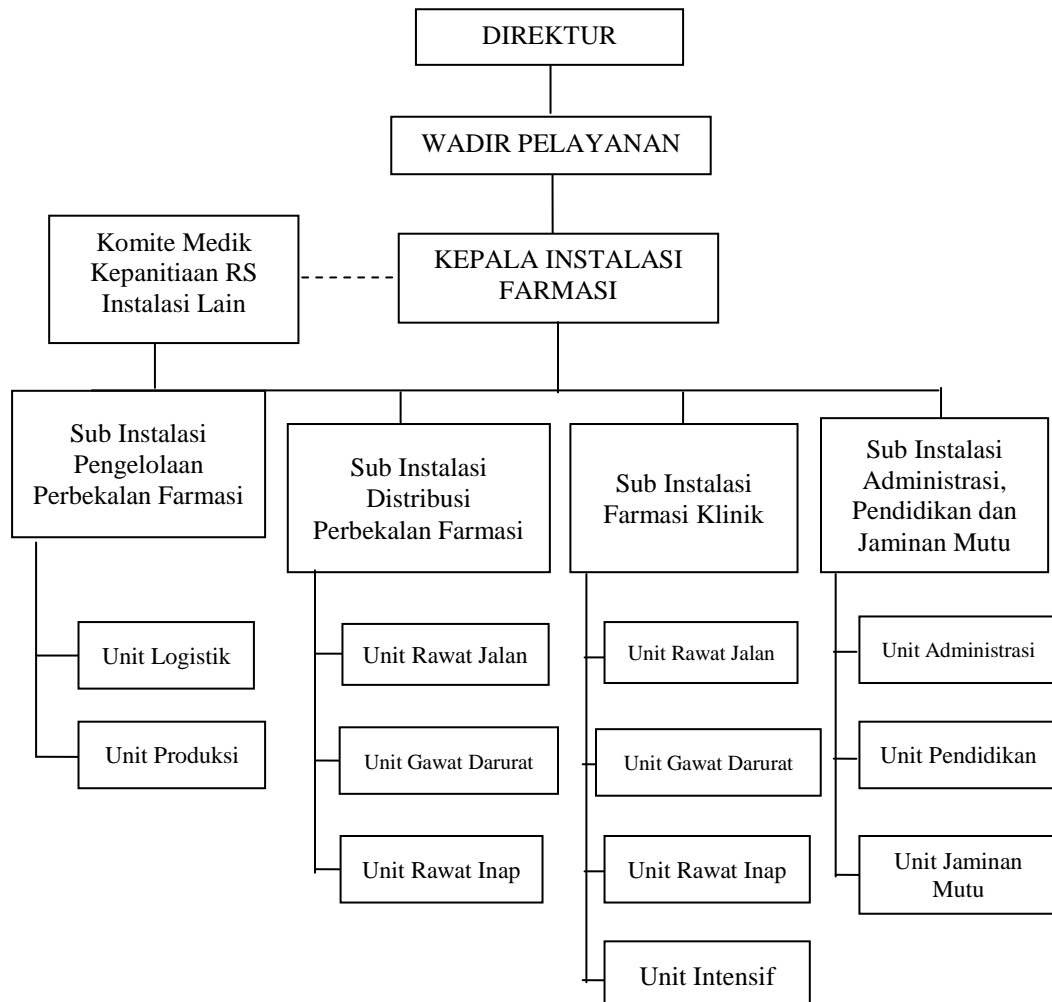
DIREKTUR

WADIR PELAYANAN

Komite Medik Kepanitiaan RS Instalasi Lain

KEPALA INSTALASI FARMASI

Sub Instalasi Pengelolaan Perbekalan Farmasi

Unit Logistik

Unit Produksi

Sub Instalasi Distribusi Perbekalan Farmasi

Unit Rawat Jalan

Unit Gawat Darurat

Unit Rawat Inap

Sub Instalasi Farmasi Klinik

Unit Rawat Jalan

Unit Gawat Darurat

Unit Rawat Inap

Unit Intensif

Sub Instalasi Administrasi, Pendidikan dan Jaminan Mutu

Unit Administrasi

Unit Pendidikan

Unit Jaminan Mutu